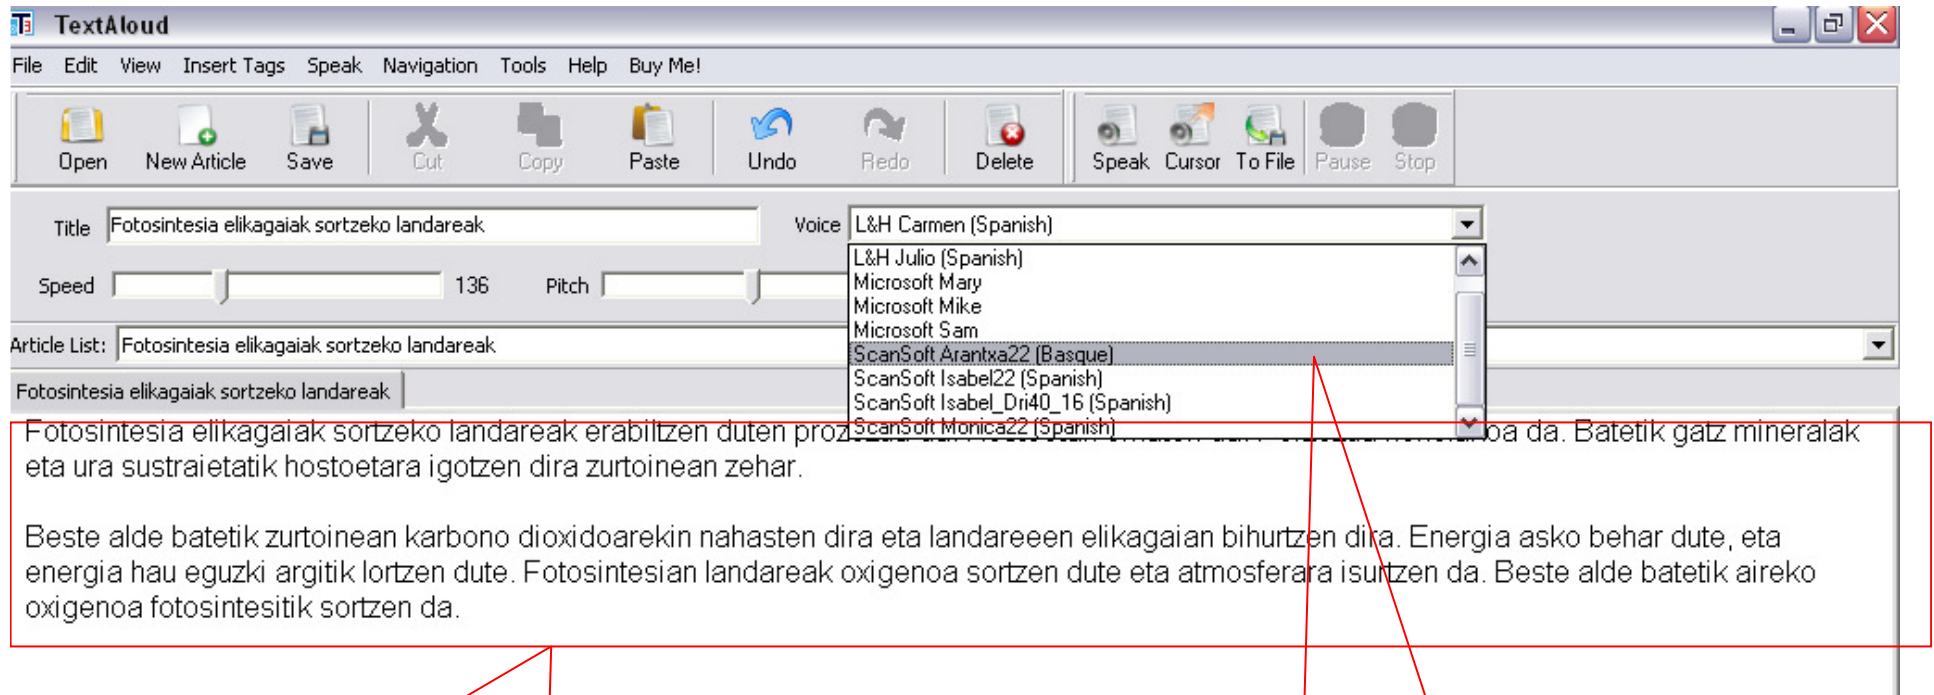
TextAloud

File Edit View Insert Tags Speak Navigation Tools Help Buy Me!

Open New Article Save Cut Copy Paste Undo Redo Delete Speak Cursor To File Pause Stop

Title Fotosintesia elikagaiak sortzeko landareak

Voice L&H Carmen (Spanish)

L&H Julio (Spanish)
Microsoft Mary
Microsoft Mike
Microsoft Sam
ScanSoft Arantxa22 (Basque)
ScanSoft Isabel22 (Spanish)
ScanSoft Isabel_Dri40_16 (Spanish)
ScanSoft Monica22 (Spanish)

Speed 136 Pitch

Article List: Fotosintesia elikagaiak sortzeko landareak

Fotosintesia elikagaiak sortzeko landareak

Fotosintesia elikagaiak sortzeko landareak erabiltzen duten proz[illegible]oa da. Batetik gatz mineralak eta ura sustraietatik hostoetara igotzen dira zurtoinean zehar.

Beste alde batetik zurtoinean karbono dioxidoarekin nahasten dira eta landareeen elikagaian bihurtzen dira. Energia asko behar dute, eta energia hau eguzki argitik lortzen dute. Fotosintesian landareak oxigenoa sortzen dute eta atmosferara isurtzen da. Beste alde batetik aireko oxigenoa fotosintesitik sortzen da.